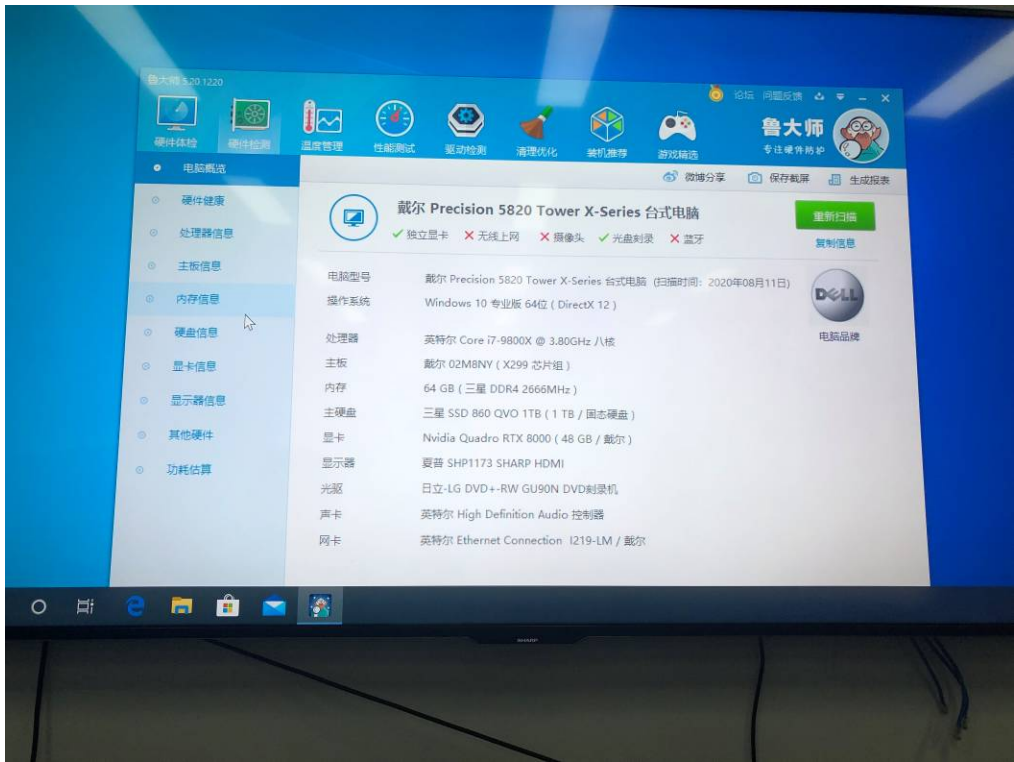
鲁大师 5.20.1220

论坛 问题反馈

硬件体检 硬件检测 温度管理 性能测试 驱动检测 清理优化 装机推荐 游戏精选

鲁大师
专注硬件防护

电脑概览
硬件健康
处理器信息
主板信息
内存信息
硬盘信息
显卡信息
显示器信息
其他硬件
功耗估算

微博分享 保存截屏 生成报表

戴尔 Precision 5820 Tower X-Series 台式电脑

✓ 独立显卡 ✕ 无线上网 ✕ 摄像头 ✓ 光盘刻录 ✕ 蓝牙

重新扫描
复制信息

| | |
|---|---|
| 电脑型号 | 戴尔 Precision 5820 Tower X-Series 台式电脑 (扫描时间：2020年08月11日) |
| 操作系统 | Windows 10 专业版 64位 ( DirectX 12 ) |
| 处理器 | 英特尔 Core i7-9800X @ 3.80GHz 八核 |
| 主板 | 戴尔 02M8NY ( X299 芯片组 ) |
| 内存 | 64 GB ( 三星 DDR4 2666MHz ) |
| 主硬盘 | 三星 SSD 860 QVO 1TB ( 1 TB / 固态硬盘 ) |
| 显卡 | Nvidia Quadro RTX 8000 ( 48 GB / 戴尔 ) |
| 显示器 | 夏普 SHP1173 SHARP HDMI |
| 光驱 | 日立-LG DVD+-RW GU90N DVD刻录机 |
| 声卡 | 英特尔 High Definition Audio 控制器 |
| 网卡 | 英特尔 Ethernet Connection I219-LM / 戴尔 |

DELL
电脑品牌

SHARP